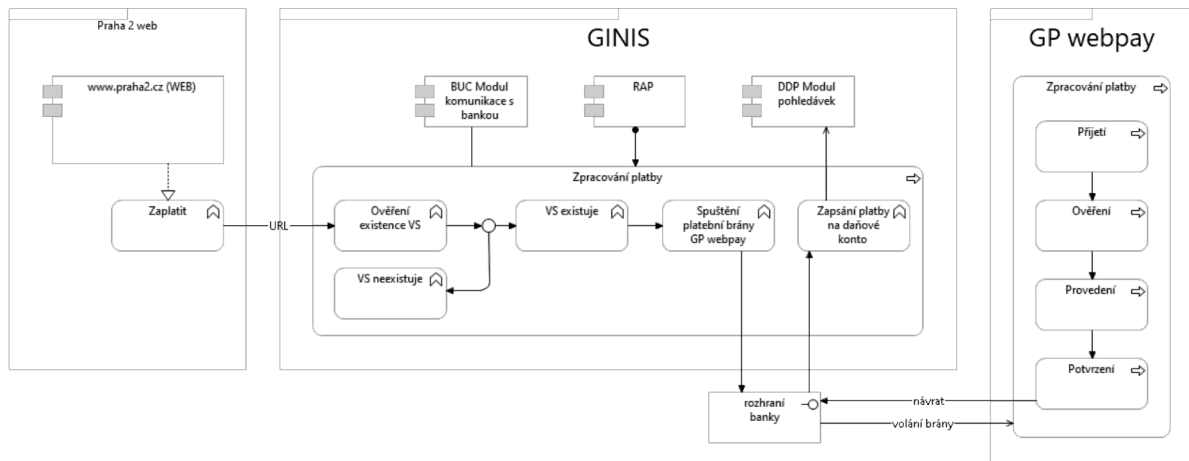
Praha 2 web

www.praha2.cz (WEB)

Zaplatit

URL

GINIS

BUC Modul komunikace s bankou

RAP

DDP Modul pohledávek

Zpracování platby

Ověření existence VS

VS existuje

Spuštění platební brány GP webpay

Zapsání platby na daňové konto

VS neexistuje

rozhraní banky

návrat

volání brány

GP webpay

Zpracování platby

Přijetí

Ověření

Provedení

Potvrzení